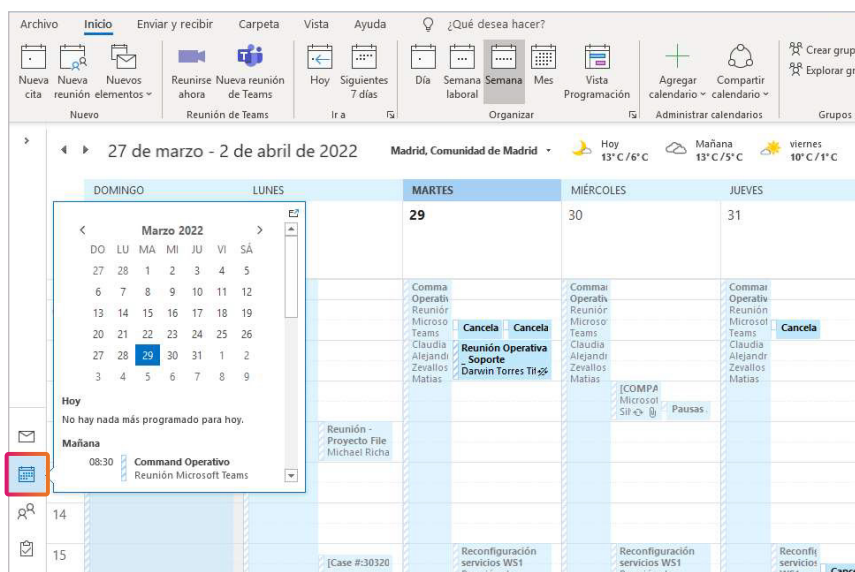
Archivo Inicio Enviar y recibir Carpeta Vista Ayuda ¿Qué desea hacer?

Nueva cita
Nueva reunión
Nuevos elementos
Nuevo

Reunirse ahora
Nueva reunión de Teams
Reunión de Teams

Hoy
Siguientes 7 días
Ir a

Día
Semana laboral
Semana
Mes
Vista Programación
Organizar

Agregar calendario
Compartir calendario
Administrar calendarios

Crear grup
Explorar gr
Grupos

27 de marzo - 2 de abril de 2022

Madrid, Comunidad de Madrid
Hoy 13° C / 6° C
Mañana 13° C / 5° C
viernes 10° C / 1° C

DOMINGO LUNES MARTES MIÉRCOLES JUEVES

29 30 31

Marzo 2022

| DO | LU | MA | MI | JU | VI | SÁ |
|---|---|---|---|---|---|---|
| 27 | 28 | 1 | 2 | 3 | 4 | 5 |
| 6 | 7 | 8 | 9 | 10 | 11 | 12 |
| 13 | 14 | 15 | 16 | 17 | 18 | 19 |
| 20 | 21 | 22 | 23 | 24 | 25 | 26 |
| 27 | 28 | 29 | 30 | 31 | 1 | 2 |
| 3 | 4 | 5 | 6 | 7 | 8 | 9 |

Hoy
No hay nada más programado para hoy.

Mañana
08:30 Command Operativo
Reunión Microsoft Teams

Reunión - Proyecto File
Michael Richa

Comma Operativ Reunión Microso Teams Claudia Alejand Zevallos Matias

Cancela
Cancela
Reunión Operativa _ Soporte
Darwin Torres Ti

Comma Operativ Reunión Microso Teams Claudia Alejand Zevallos Matias

[COMPA
Microsol
Sil
Pausas

Comma Operativ Reunión Microsof Teams Claudia Alejandr Zevallos Matias

Cancela

14

15

[Case #:30320

Reconfiguración servicios WS1

Reconfiguración servicios WS1

Reconfig servicios

Cance